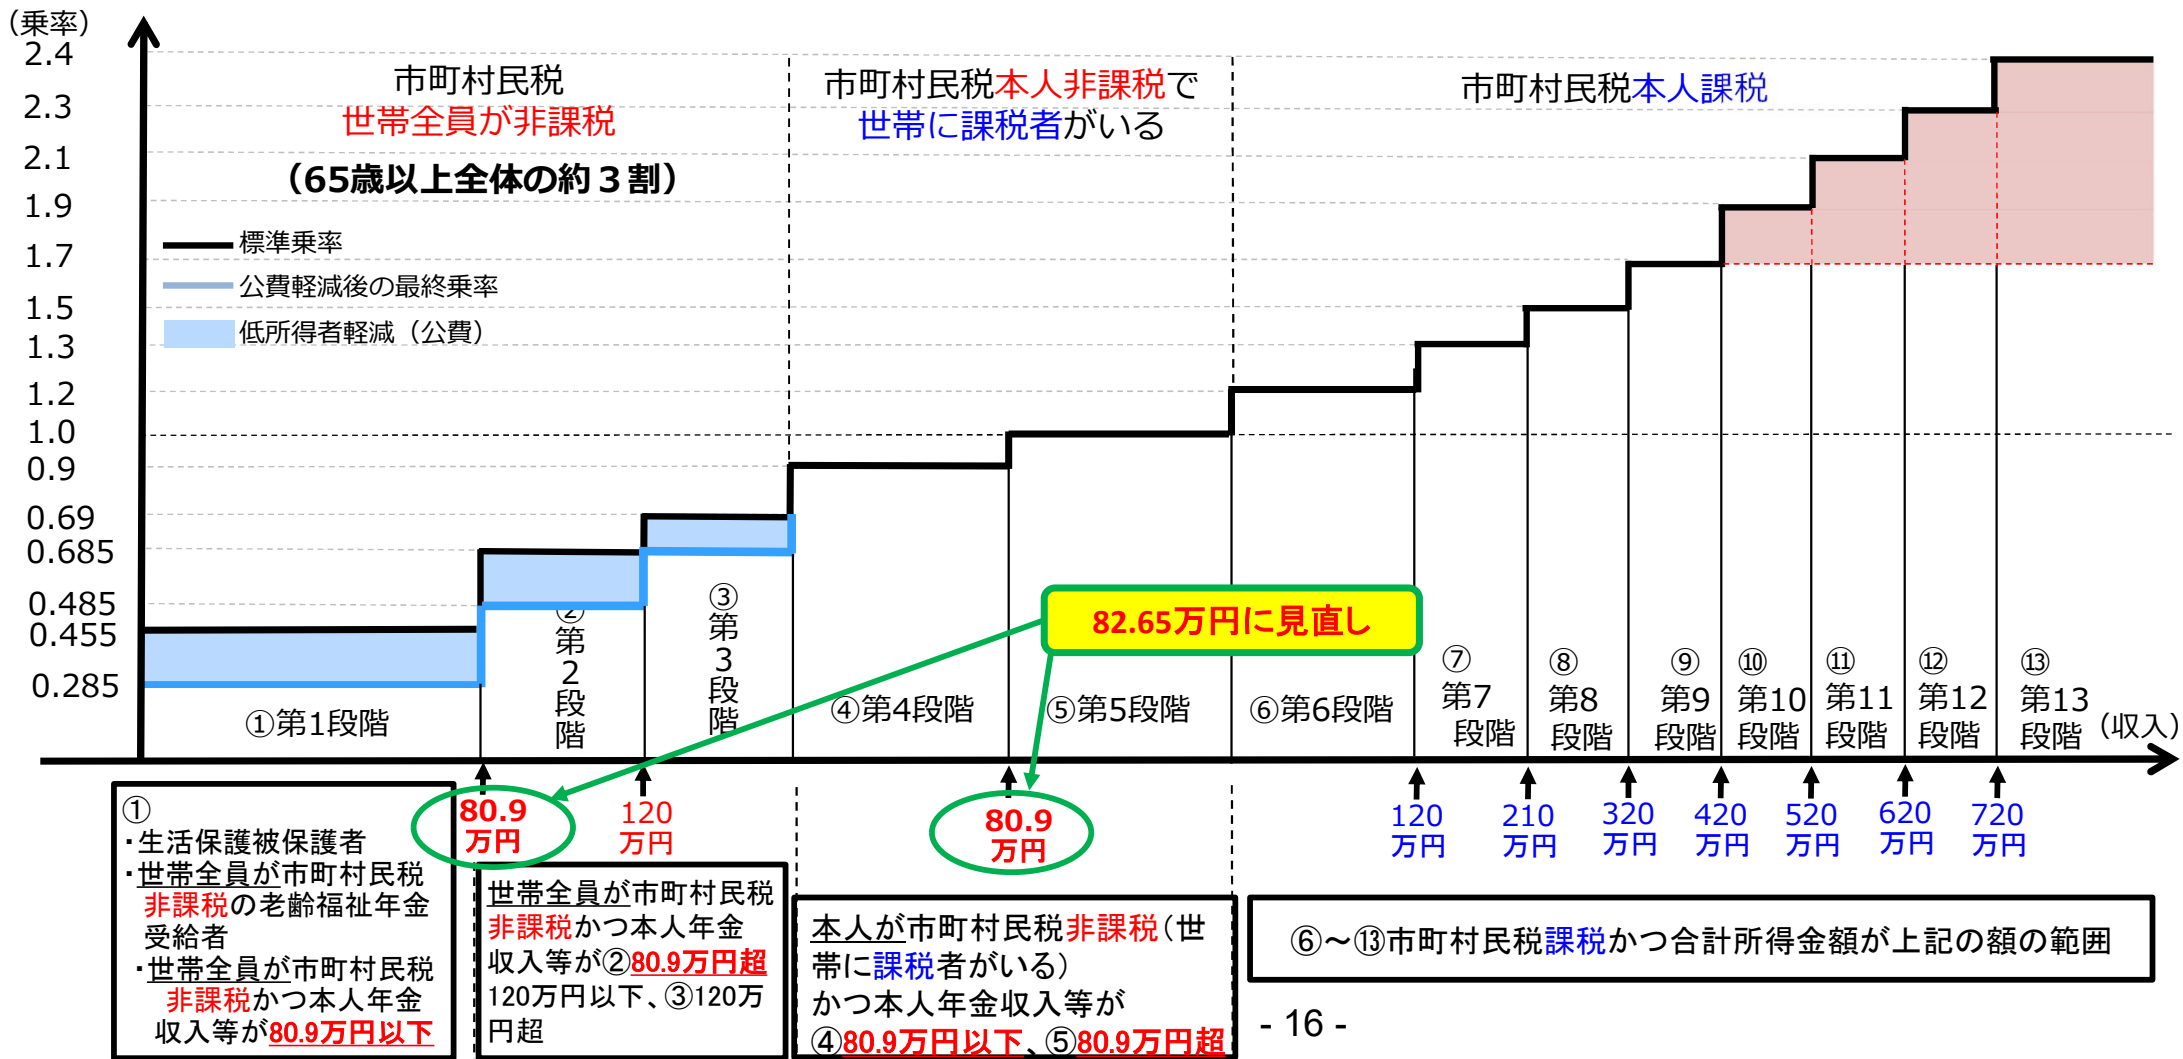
（乗率）
2.4
2.3
2.1
1.9
1.7
1.5
1.3
1.2
1.0
0.9
0.69
0.685
0.485
0.455
0.285

市町村民税
世帯全員が非課税
（65歳以上全体の約３割）

市町村民税本人非課税で
世帯に課税者がいる

市町村民税本人課税

標準乗率
公費軽減後の最終乗率
低所得者軽減（公費）

①第1段階
②第2段階
③第3段階
④第4段階
⑤第5段階
⑥第6段階
⑦第7段階
⑧第8段階
⑨第9段階
⑩第10段階
⑪第11段階
⑫第12段階
⑬第13段階
（収入）

82.65万円に見直し

80.9万円
120万円
80.9万円
120万円
210万円
320万円
420万円
520万円
620万円
720万円

①
・生活保護被保護者
・世帯全員が市町村民税非課税の老齢福祉年金受給者
・世帯全員が市町村民税非課税かつ本人年金収入等が80.9万円以下

世帯全員が市町村民税非課税かつ本人年金収入等が②80.9万円超120万円以下、③120万円超

本人が市町村民税非課税（世帯に課税者がいる）かつ本人年金収入等が④80.9万円以下、⑤80.9万円超

⑥～⑬市町村民税課税かつ合計所得金額が上記の額の範囲

- 16 -